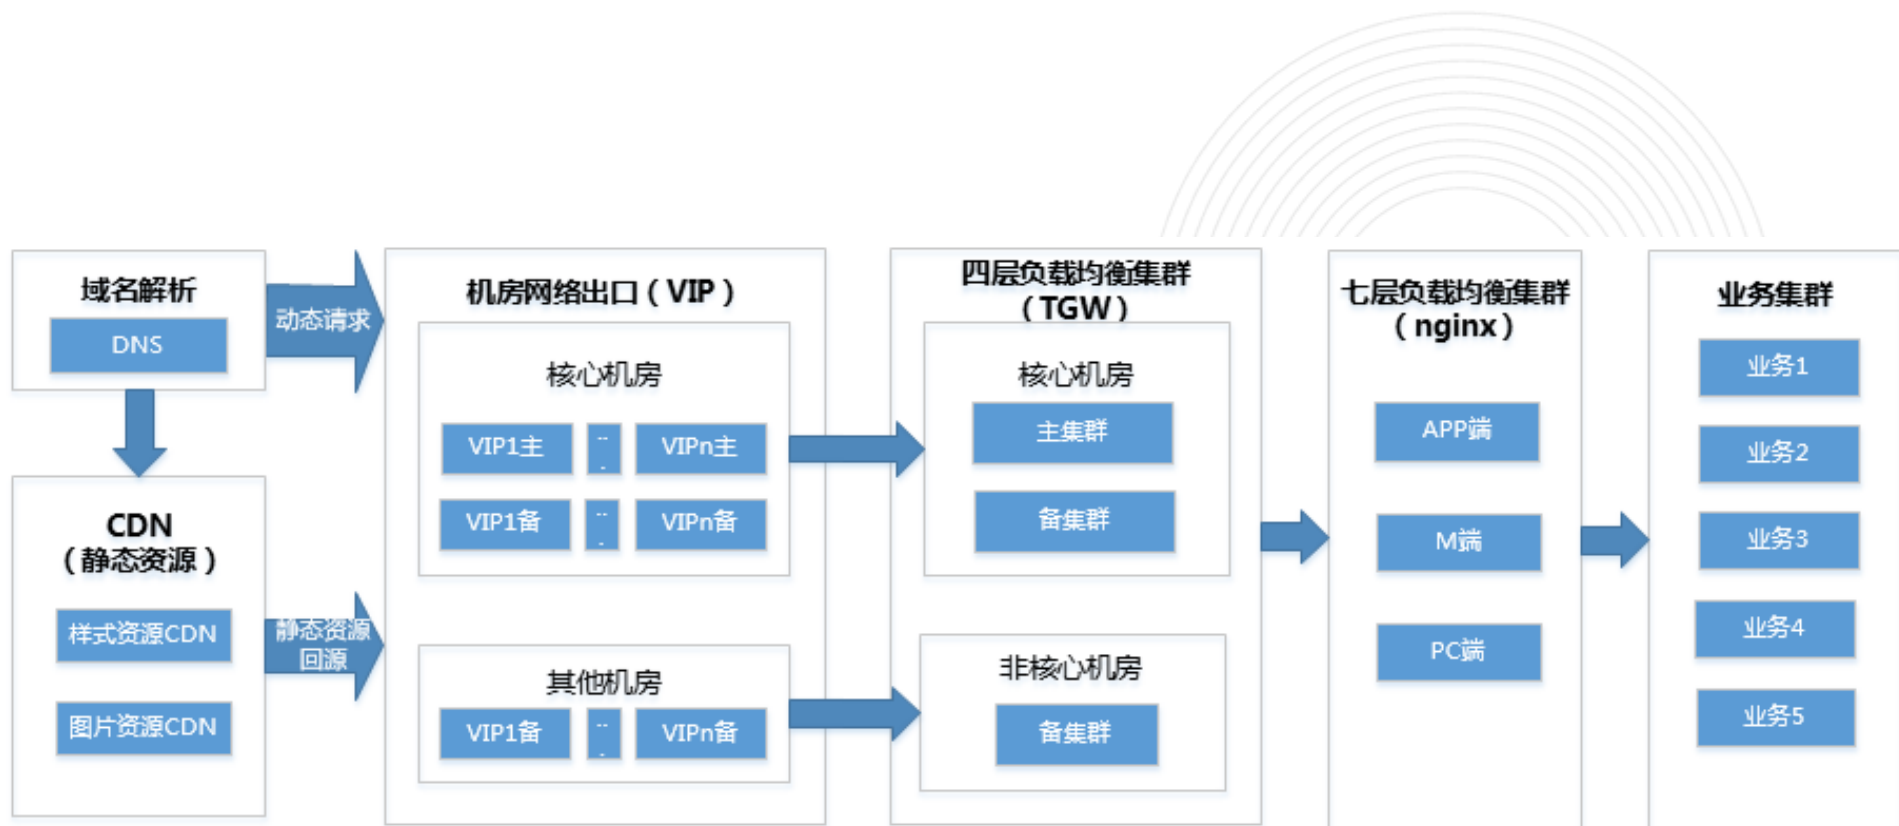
域名解析

DNS

动态请求

CDN
（静态资源）

样式资源CDN

图片资源CDN

静态资源回源

机房网络出口（VIP）

核心机房

VIP1主 .. VIPn主

VIP1备 .. VIPn备

其他机房

VIP1备 .. VIPn备

四层负载均衡集群（TGW）

核心机房

主集群

备集群

非核心机房

备集群

七层负载均衡集群（nginx）

APP端

M端

PC端

业务集群

业务1

业务2

业务3

业务4

业务5